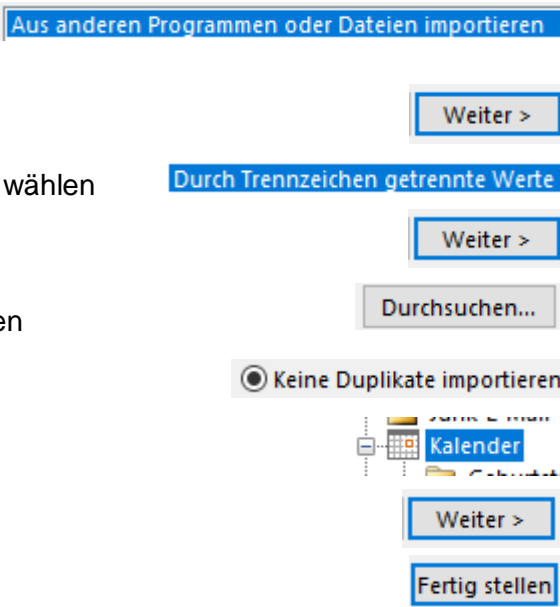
Aus anderen Programmen oder Dateien importieren

Weiter >

wählen

Durch Trennzeichen getrennte Werte

Weiter >

en

Durchsuchen...

Keine Duplikate importieren

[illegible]

Kalender

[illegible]

Weiter >

Fertig stellen